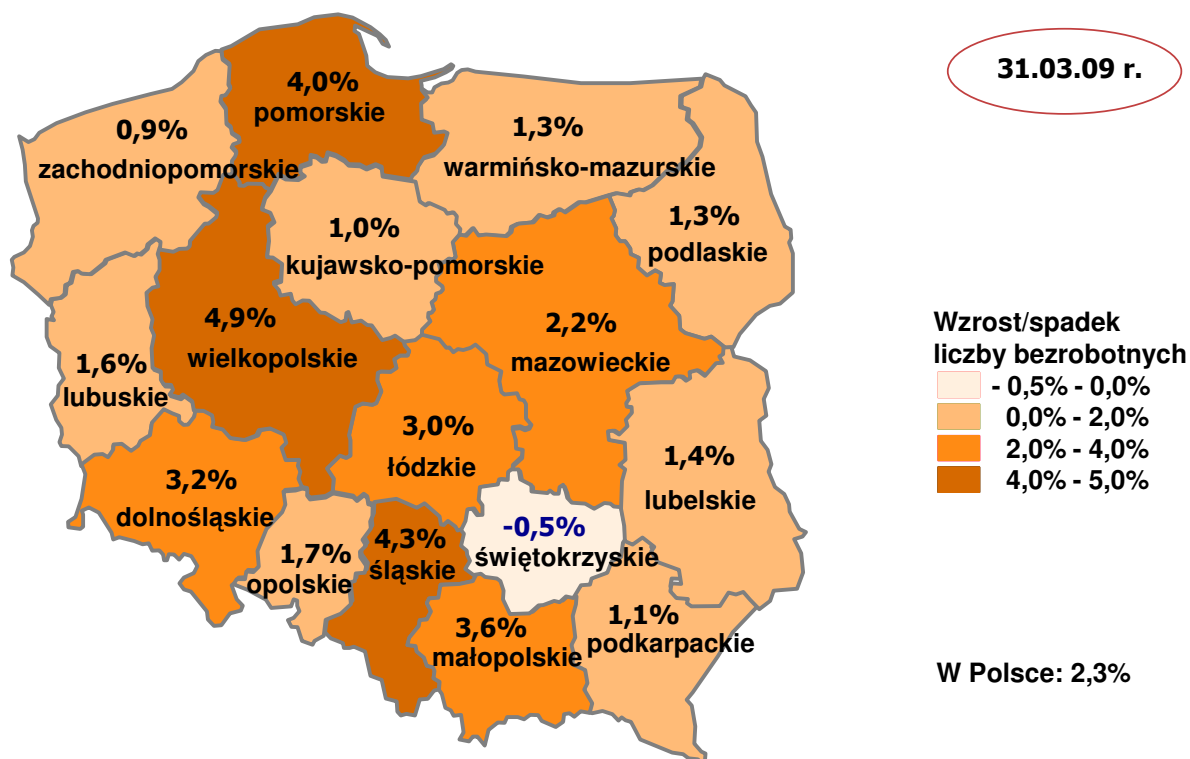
31.03.09 r.

4,0%
pomorskie

0,9%
zachodniopomorskie

1,3%
warmińsko-mazurskie

1,0%
kujawsko-pomorskie

1,3%
podlaskie

4,9%
wielkopolskie

2,2%
mazowieckie

1,6%
lubuskie

3,0%
łódzkie

1,4%
lubelskie

3,2%
dolnośląskie

-0,5%
świętokrzyskie

4,3%
śląskie

1,7%
opolskie

3,6%
małopolskie

1,1%
podkarpackie

Wzrost/spadek
liczby bezrobotnych
- 0,5% - 0,0%
0,0% - 2,0%
2,0% - 4,0%
4,0% - 5,0%

W Polsce: 2,3%